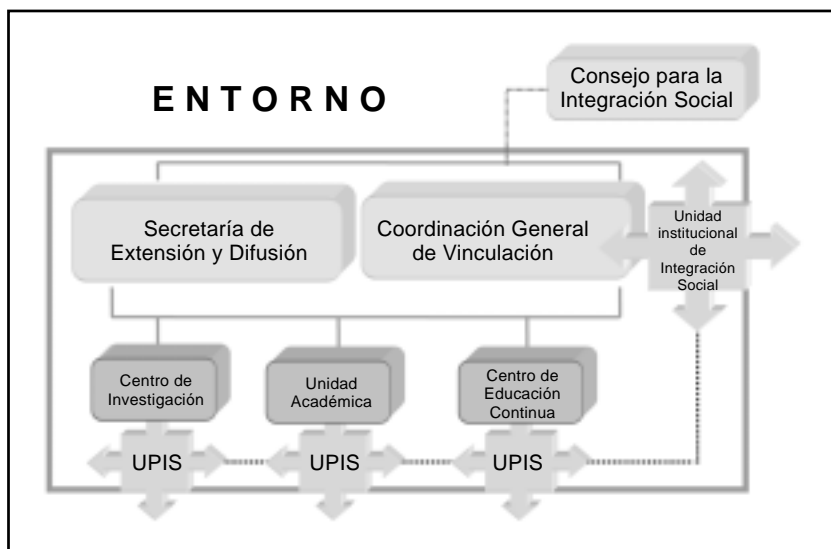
E N T O R N O

Consejo para la Integración Social

Secretaría de Extensión y Difusión

Coordinación General de Vinculación

Unidad institucional de Integración Social

Centro de Investigación

Unidad Académica

Centro de Educación Continua

UPIS

UPIS

UPIS